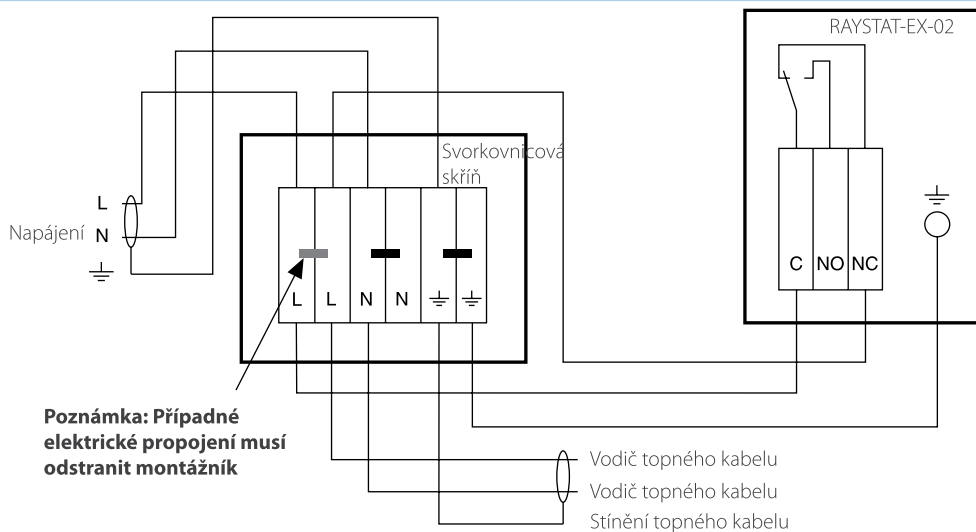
RAYSTAT-EX-02

L
Napájení N
$\perp$

Svorkovnicová skříň

L L N N $\perp$ $\perp$

C NO NC

$\perp$

Poznámka: Případné elektrické propojení musí odstranit montážník

Vodič topného kabelu
Vodič topného kabelu
Stínění topného kabelu